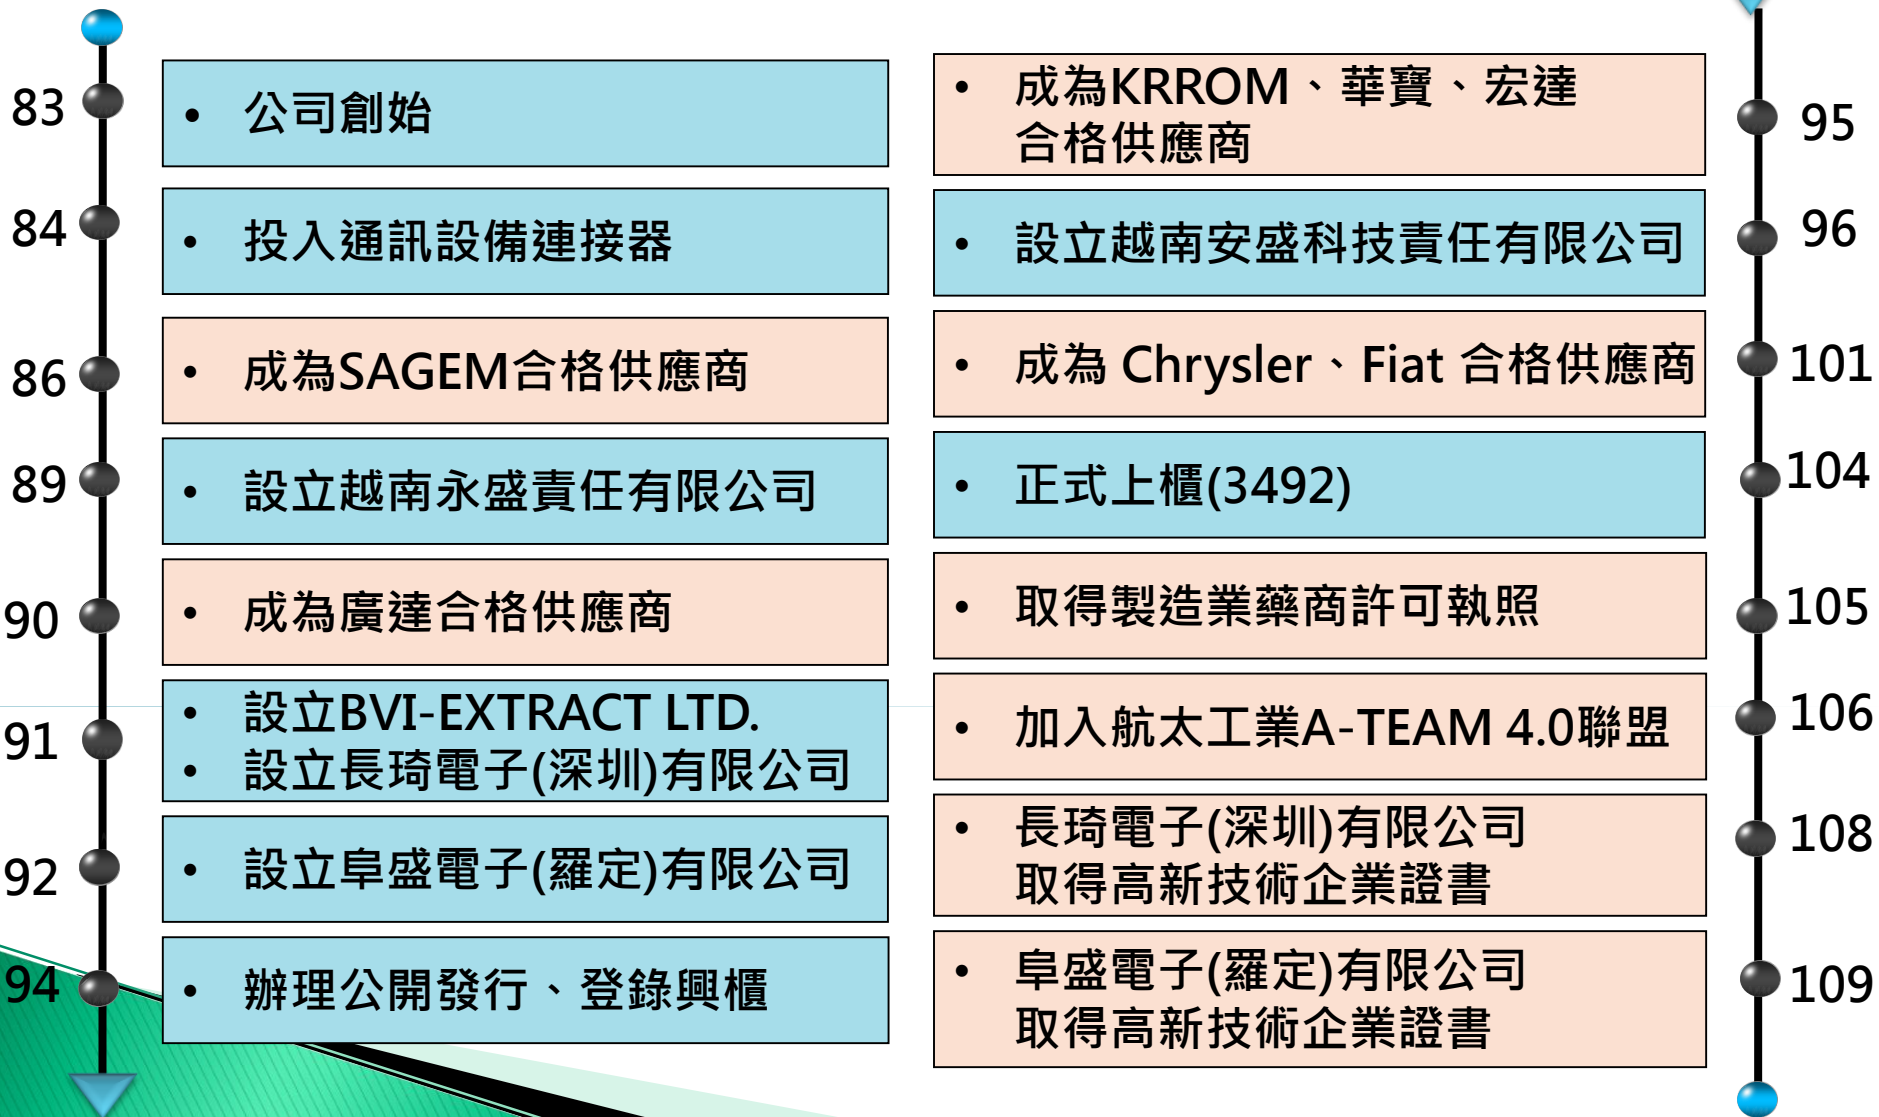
83
• 公司創始

84
• 投入通訊設備連接器

86
• 成為SAGEM合格供應商

89
• 設立越南永盛責任有限公司

90
• 成為廣達合格供應商

91
• 設立BVI-EXTRACT LTD.
• 設立長琦電子(深圳)有限公司

92
• 設立阜盛電子(羅定)有限公司

94
• 辦理公開發行、登錄興櫃

95
• 成為KRROM、華寶、宏達合格供應商

96
• 設立越南安盛科技責任有限公司

101
• 成為 Chrysler、Fiat 合格供應商

104
• 正式上櫃(3492)

105
• 取得製造業藥商許可執照

106
• 加入航太工業A-TEAM 4.0聯盟

108
• 長琦電子(深圳)有限公司取得高新技術企業證書

109
• 阜盛電子(羅定)有限公司取得高新技術企業證書